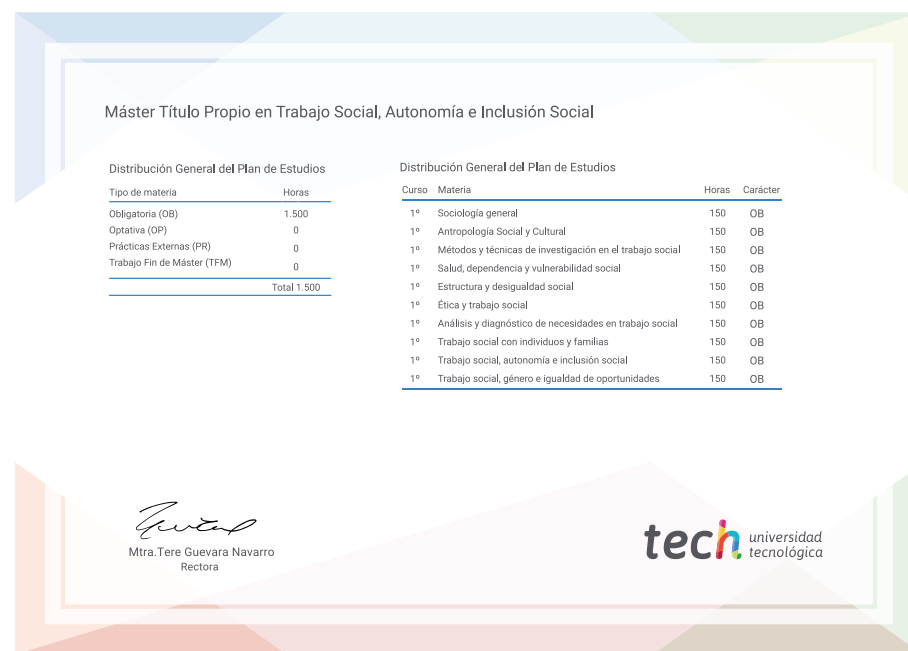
Máster Título Propio en Trabajo Social, Autonomía e Inclusión Social

Distribución General del Plan de Estudios

| Tipo de materia | Horas |
|---|---|
| Obligatoria (OB) | 1.500 |
| Optativa (OP) | 0 |
| Prácticas Externas (PR) | 0 |
| Trabajo Fin de Máster (TFM) | 0 |
| | Total 1.500 |

Distribución General del Plan de Estudios

| Curso | Materia | Horas | Carácter |
|---|---|---|---|
| 1º | Sociología general | 150 | OB |
| 1º | Antropología Social y Cultural | 150 | OB |
| 1º | Métodos y técnicas de investigación en el trabajo social | 150 | OB |
| 1º | Salud, dependencia y vulnerabilidad social | 150 | OB |
| 1º | Estructura y desigualdad social | 150 | OB |
| 1º | Ética y trabajo social | 150 | OB |
| 1º | Análisis y diagnóstico de necesidades en trabajo social | 150 | OB |
| 1º | Trabajo social con individuos y familias | 150 | OB |
| 1º | Trabajo social, autonomía e inclusión social | 150 | OB |
| 1º | Trabajo social, género e igualdad de oportunidades | 150 | OB |

Mtra.Tere Guevara Navarro
Rectora

tech universidad tecnológica